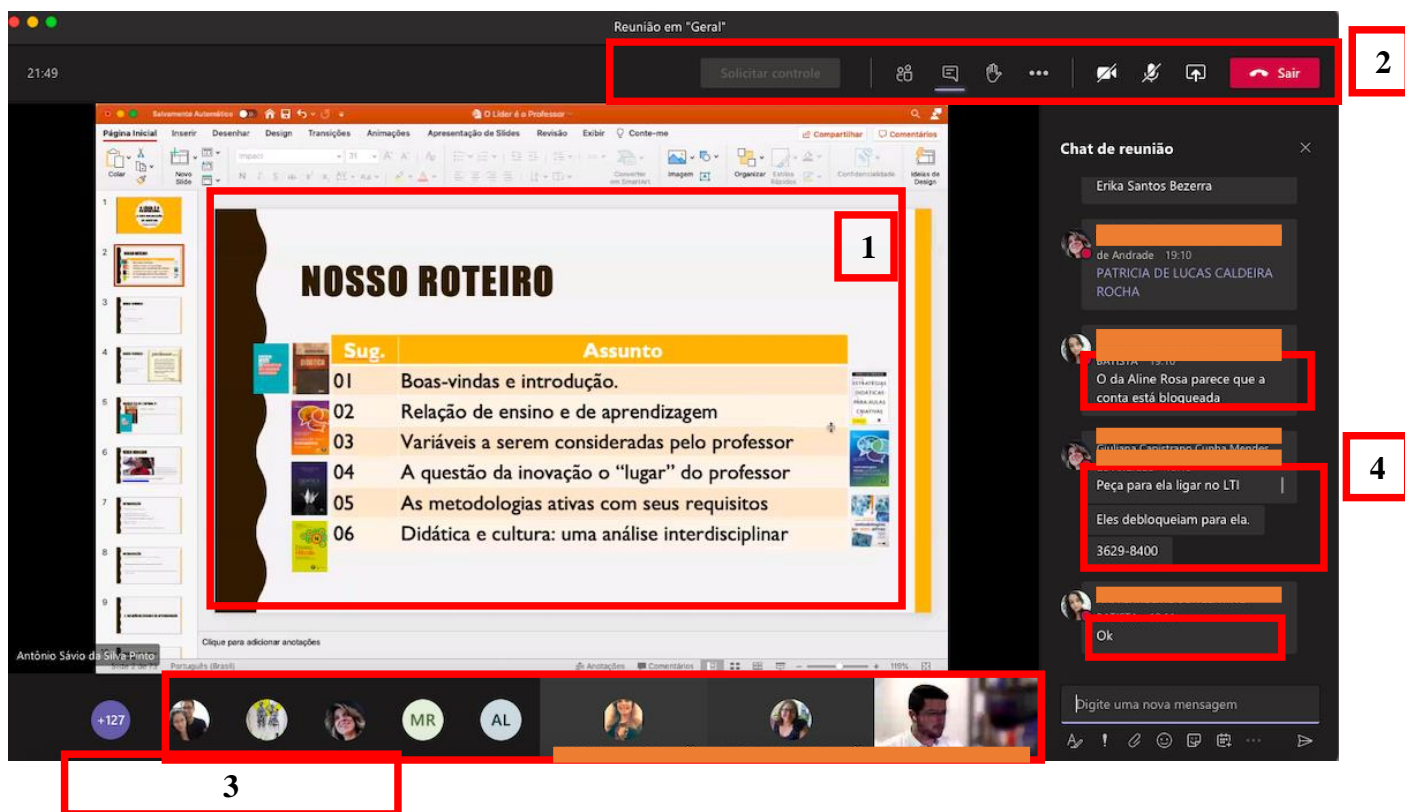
Reunião em "Geral"

21:49

Solicitar controle

Sair

2

Salvamento Automático | O Líder é o Professor

Página Inicial | Inserir | Desenhar | Design | Transições | Animações | Apresentação de Slides | Revisão | Exibir | Conte-me

Compartilhar | Comentários

Colar | Novo Slide | Converter em SmartArt | Imagem | Organizar | Estilos Rápidos | Confidencialidade | Ideias de Design

1

NOSSO ROTEIRO

| Sug. | Assunto |
|---|---|
| 01 | Boas-vindas e introdução. |
| 02 | Relação de ensino e de aprendizagem |
| 03 | Variáveis a serem consideradas pelo professor |
| 04 | A questão da inovação o "lugar" do professor |
| 05 | As metodologias ativas com seus requisitos |
| 06 | Didática e cultura: uma análise interdisciplinar |

Clique para adicionar anotações

Antônio Sávio da Silva Pinto

Português (Brasil) | Anotações | Comentários | 119%

Chat de reunião

Erika Santos Bezerra

de Andrade 19:10
PATRICIA DE LUCAS CALDEIRA ROCHA

O da Aline Rosa parece que a conta está bloqueada

4

Peça para ela ligar no LTI

Eles debloqueiam para ela.

3629-8400

Ok

Digite uma nova mensagem

+127 | MR | AL

3